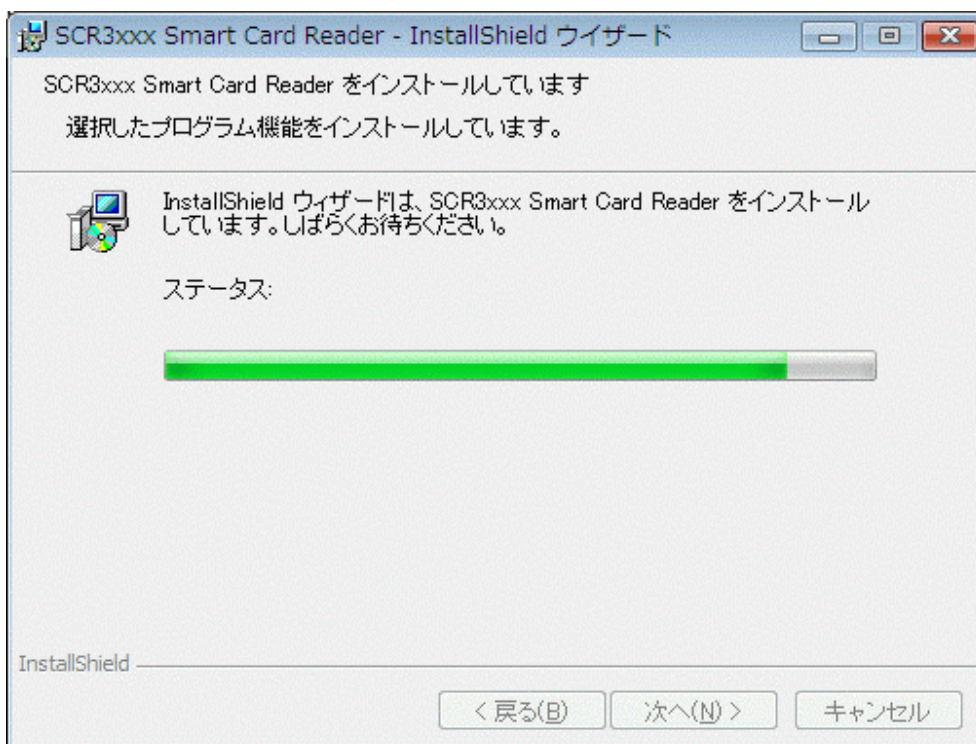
SCR3xxx Smart Card Reader - InstallShield ウイザード

SCR3xxx Smart Card Reader をインストールしています

選択したプログラム機能をインストールしています。

InstallShield ウィザードは、SCR3xxx Smart Card Reader をインストールしています。しばらくお待ちください。

ステータス:

InstallShield

< 戻る(B)

次へ(N) >

キャンセル